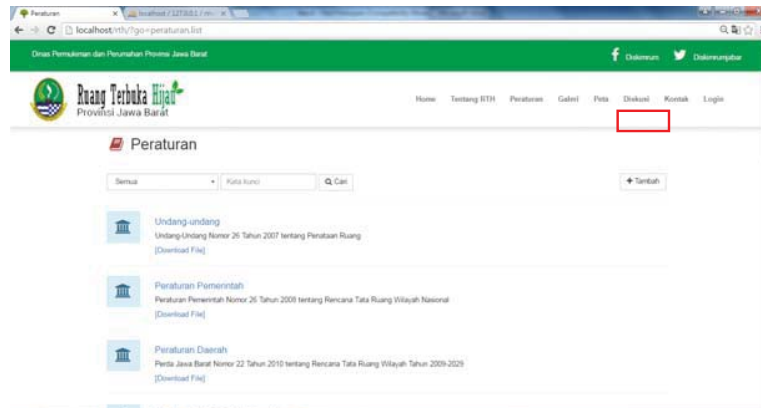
Peraturan
localhost / 127.0.0.1 / rth

localhost/rth/?go=peraturan.list

Dinas Permukiman dan Perumahan Provinsi Jawa Barat

Diskimrum Diskimrumjabar

Ruang Terbuka Hijau
Provinsi Jawa Barat

Home Tentang RTH Peraturan Galeri Peta Diskusi Kontak Login

Peraturan

Semua

Kata kunci

Cari

+ Tambah

Undang-undang
Undang-Undang Nomor 26 Tahun 2007 tentang Penataan Ruang
[Download File]

Peraturan Pemerintah
Peraturan Pemerintah Nomor 26 Tahun 2008 tentang Rencana Tata Ruang Wilayah Nasional
[Download File]

Peraturan Daerah
Perda Jawa Barat Nomor 22 Tahun 2010 tentang Rencana Tata Ruang Wilayah Tahun 2009-2029
[Download File]